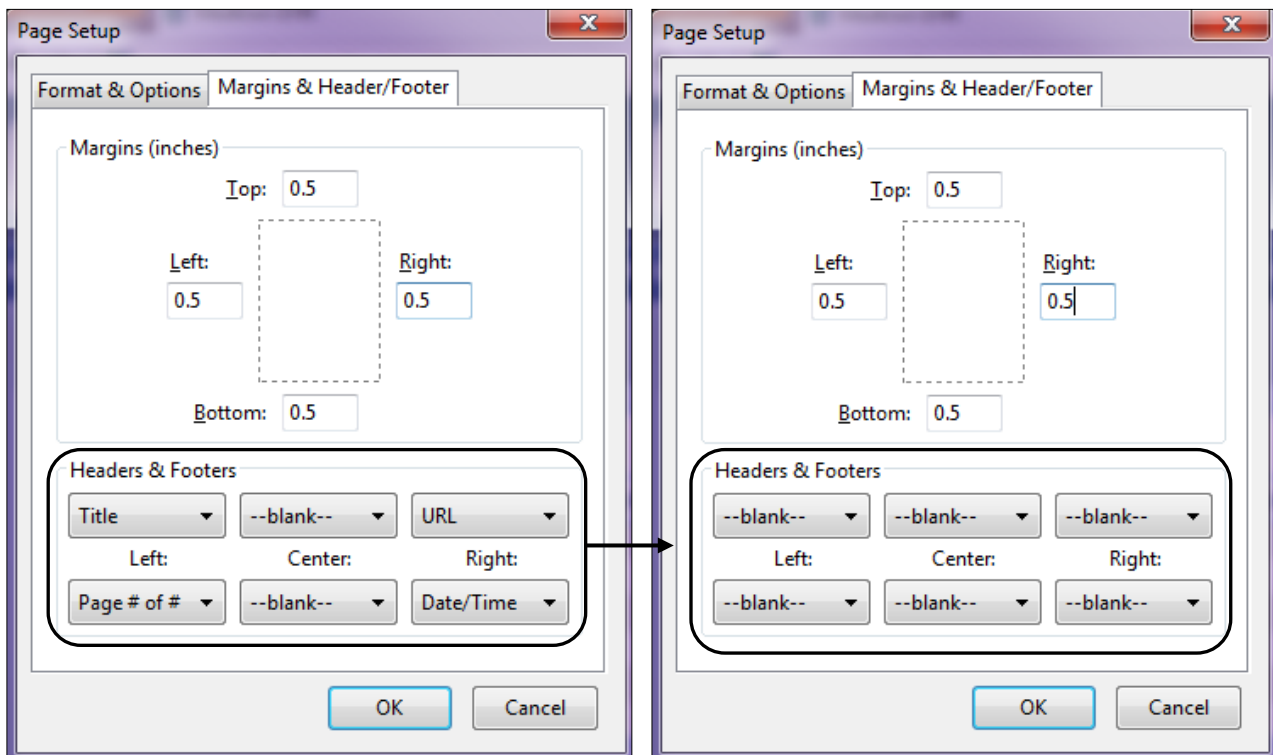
Page Setup

Format & Options | Margins & Header/Footer

Margins (inches)

Top: 0.5

Left: 0.5

Right: 0.5

Bottom: 0.5

Headers & Footers

Title
--blank--
URL

Left:
Center:
Right:

Page # of #
--blank--
Date/Time

OK
Cancel

Page Setup

Format & Options | Margins & Header/Footer

Margins (inches)

Top: 0.5

Left: 0.5

Right: 0.5

Bottom: 0.5

Headers & Footers

--blank--
--blank--
--blank--

Left:
Center:
Right:

--blank--
--blank--
--blank--

OK
Cancel